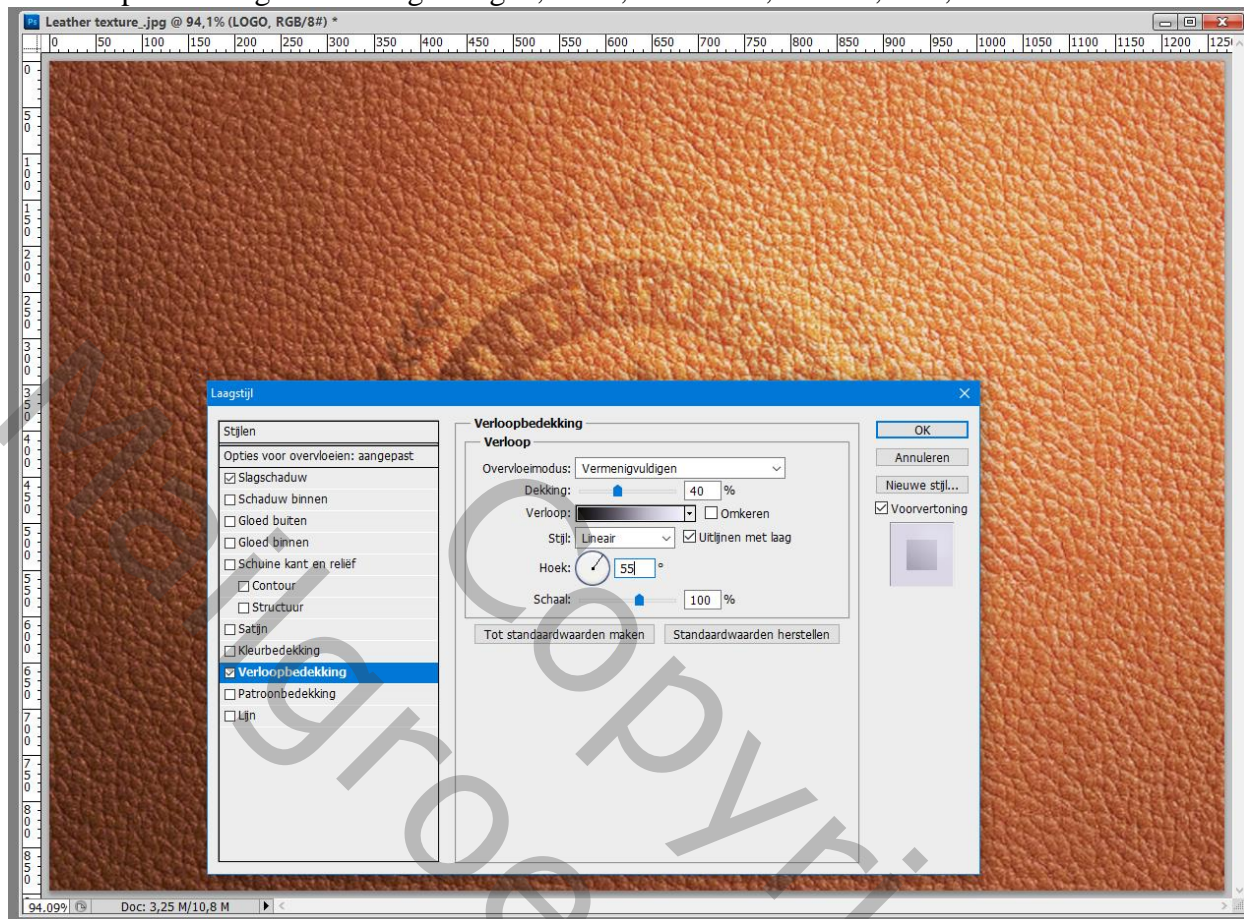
Leather texture_.jpg @ 94,1% (LOGO, RGB/8#) *

0 50 100 150 200 250 300 350 400 450 500 550 600 650 700 750 800 850 900 950 1000 1050 1100 1150 1200 125

Laagstijl

Stijlen
Opties voor overvloeien: aangepast
☑ Slagschaduw
☐ Schaduw binnen
☐ Gloed buiten
☐ Gloed binnen
☐ Schuine kant en reliëf
☐ Contour
☐ Structuur
☐ Satijn
☐ Kleurbedekking
☑ Verloopbedekking
☐ Patroonbedekking
☐ Lijn

Verloopbedekking
Verloop
Overvloeimodus: Vermenigvuldigen
Dekking: 40 %
Verloop: ☐ Omkeren
Stijl: Lineair ☑ Uitlijnen met laag
Hoek: 55 °
Schaal: 100 %
Tot standaardwaarden maken
Standaardwaarden herstellen

OK
Annuleren
Nieuwe stijl...
☑ Voorvertoning

94.09%
Doc: 3,25 M/10,8 M

Mongrel Copyright